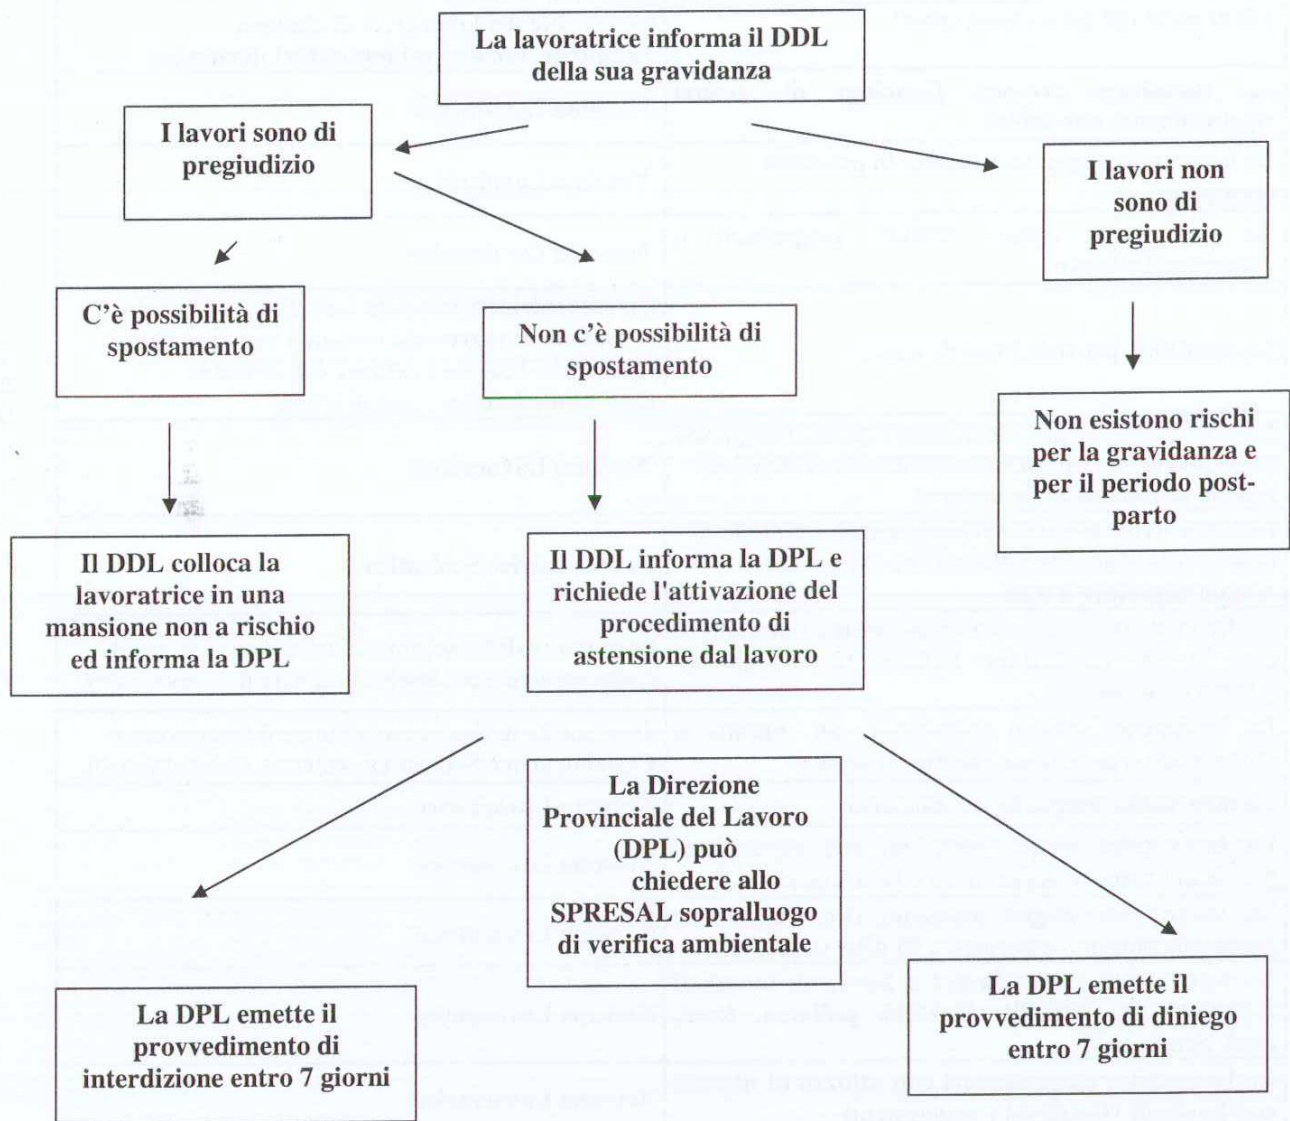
La lavoratrice informa il DDL della sua gravidanza

I lavori sono di pregiudizio

I lavori non sono di pregiudizio

C'è possibilità di spostamento

Non c'è possibilità di spostamento

Non esistono rischi per la gravidanza e per il periodo post-parto

Il DDL colloca la lavoratrice in una mansione non a rischio ed informa la DPL

Il DDL informa la DPL e richiede l'attivazione del procedimento di astensione dal lavoro

La Direzione Provinciale del Lavoro (DPL) può chiedere allo SPRESAL sopralluogo di verifica ambientale

La DPL emette il provvedimento di interdizione entro 7 giorni

La DPL emette il provvedimento di diniego entro 7 giorni